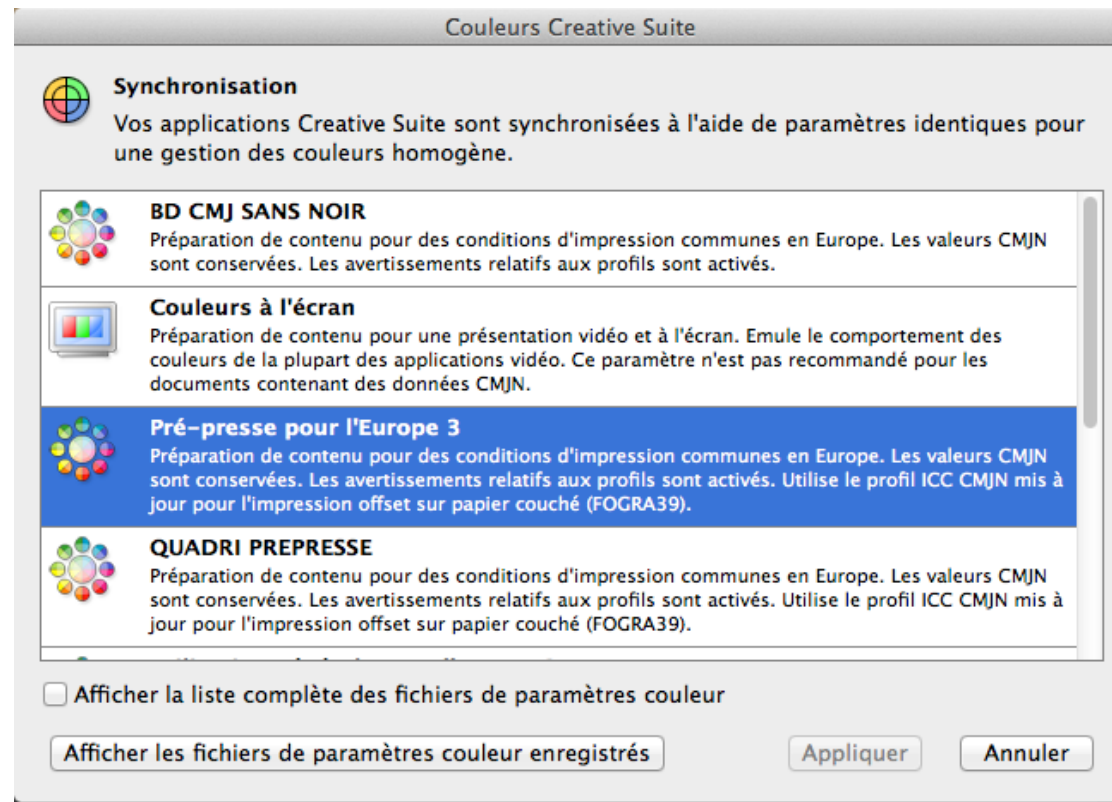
Couleurs Creative Suite

Synchronisation

Vos applications Creative Suite sont synchronisées à l'aide de paramètres identiques pour une gestion des couleurs homogène.

BD CMJ SANS NOIR
Préparation de contenu pour des conditions d'impression communes en Europe. Les valeurs CMJN sont conservées. Les avertissements relatifs aux profils sont activés.

Couleurs à l'écran
Préparation de contenu pour une présentation vidéo et à l'écran. Emule le comportement des couleurs de la plupart des applications vidéo. Ce paramètre n'est pas recommandé pour les documents contenant des données CMJN.

Pré-presse pour l'Europe 3
Préparation de contenu pour des conditions d'impression communes en Europe. Les valeurs CMJN sont conservées. Les avertissements relatifs aux profils sont activés. Utilise le profil ICC CMJN mis à jour pour l'impression offset sur papier couché (FOGRA39).

QUADRI PREPRESSE
Préparation de contenu pour des conditions d'impression communes en Europe. Les valeurs CMJN sont conservées. Les avertissements relatifs aux profils sont activés. Utilise le profil ICC CMJN mis à jour pour l'impression offset sur papier couché (FOGRA39).

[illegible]

Afficher la liste complète des fichiers de paramètres couleur

Afficher les fichiers de paramètres couleur enregistrés

Appliquer

Annuler